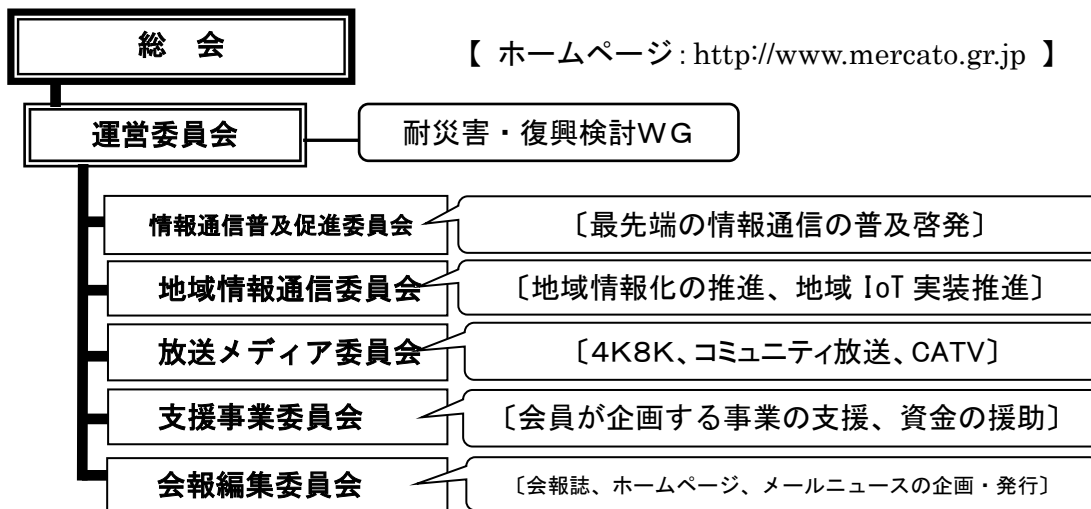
総　会

【 ホームページ : http://www.mercato.gr.jp 】

運営委員会

耐災害・復興検討WG

情報通信普及促進委員会

〔最先端の情報通信の普及啓発〕

地域情報通信委員会

〔地域情報化の推進、地域 IoT 実装推進〕

放送メディア委員会

〔4K8K、コミュニティ放送、CATV〕

支援事業委員会

〔会員が企画する事業の支援、資金の援助〕

会報編集委員会

〔会報誌、ホームページ、メールニュースの企画・発行〕